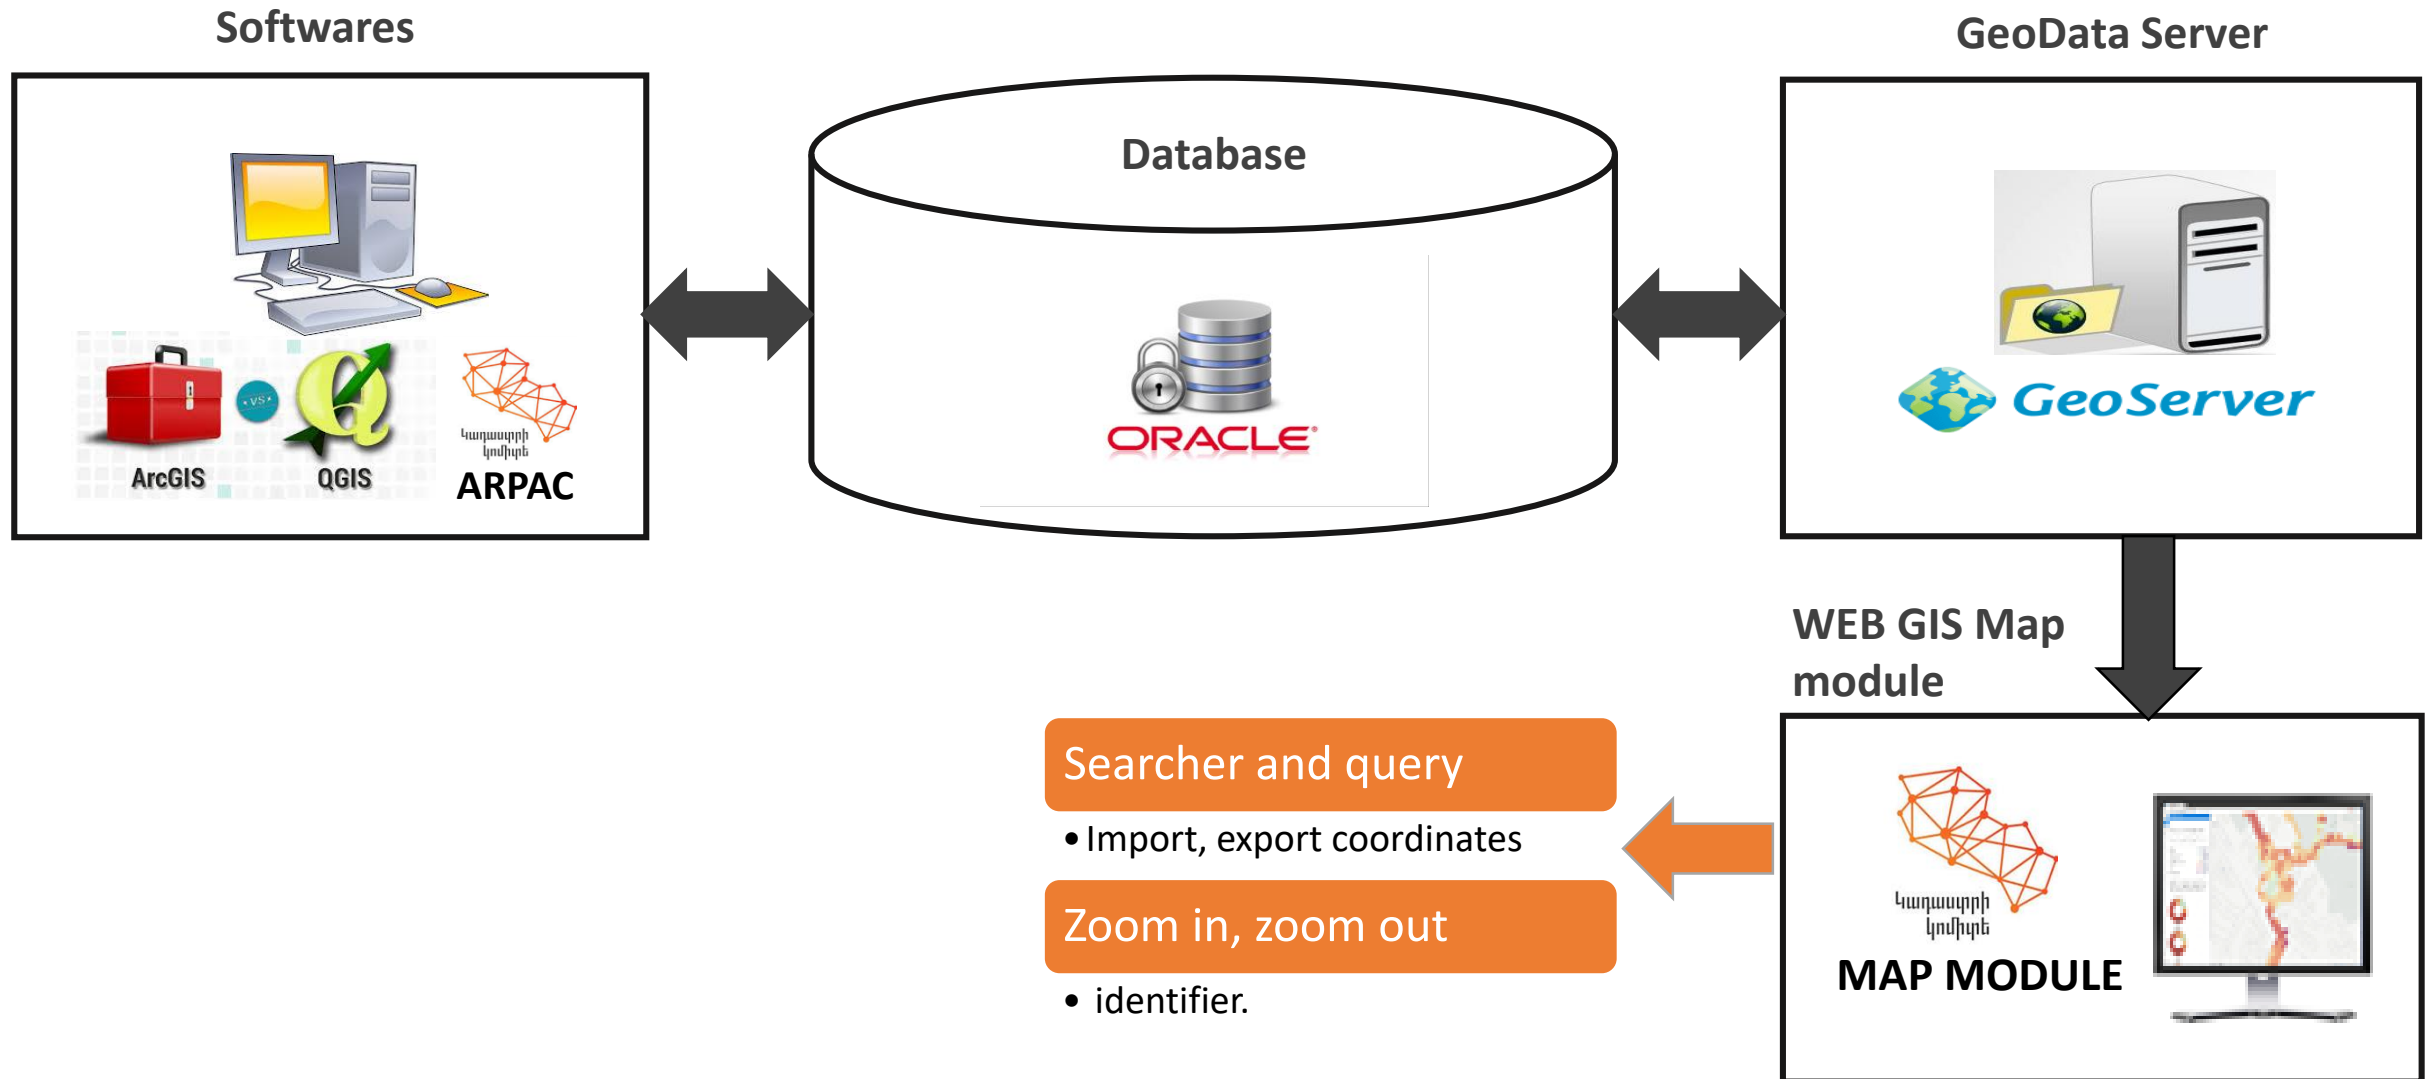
Softwares

Database

GeoData Server

ArcGIS VS QGIS

Կադաստրի կոմիտե
ARPAC

ORACLE

GeoServer

WEB GIS Map module

Searcher and query

• Import, export coordinates

Zoom in, zoom out

• identifier.

Կադաստրի կոմիտե
MAP MODULE